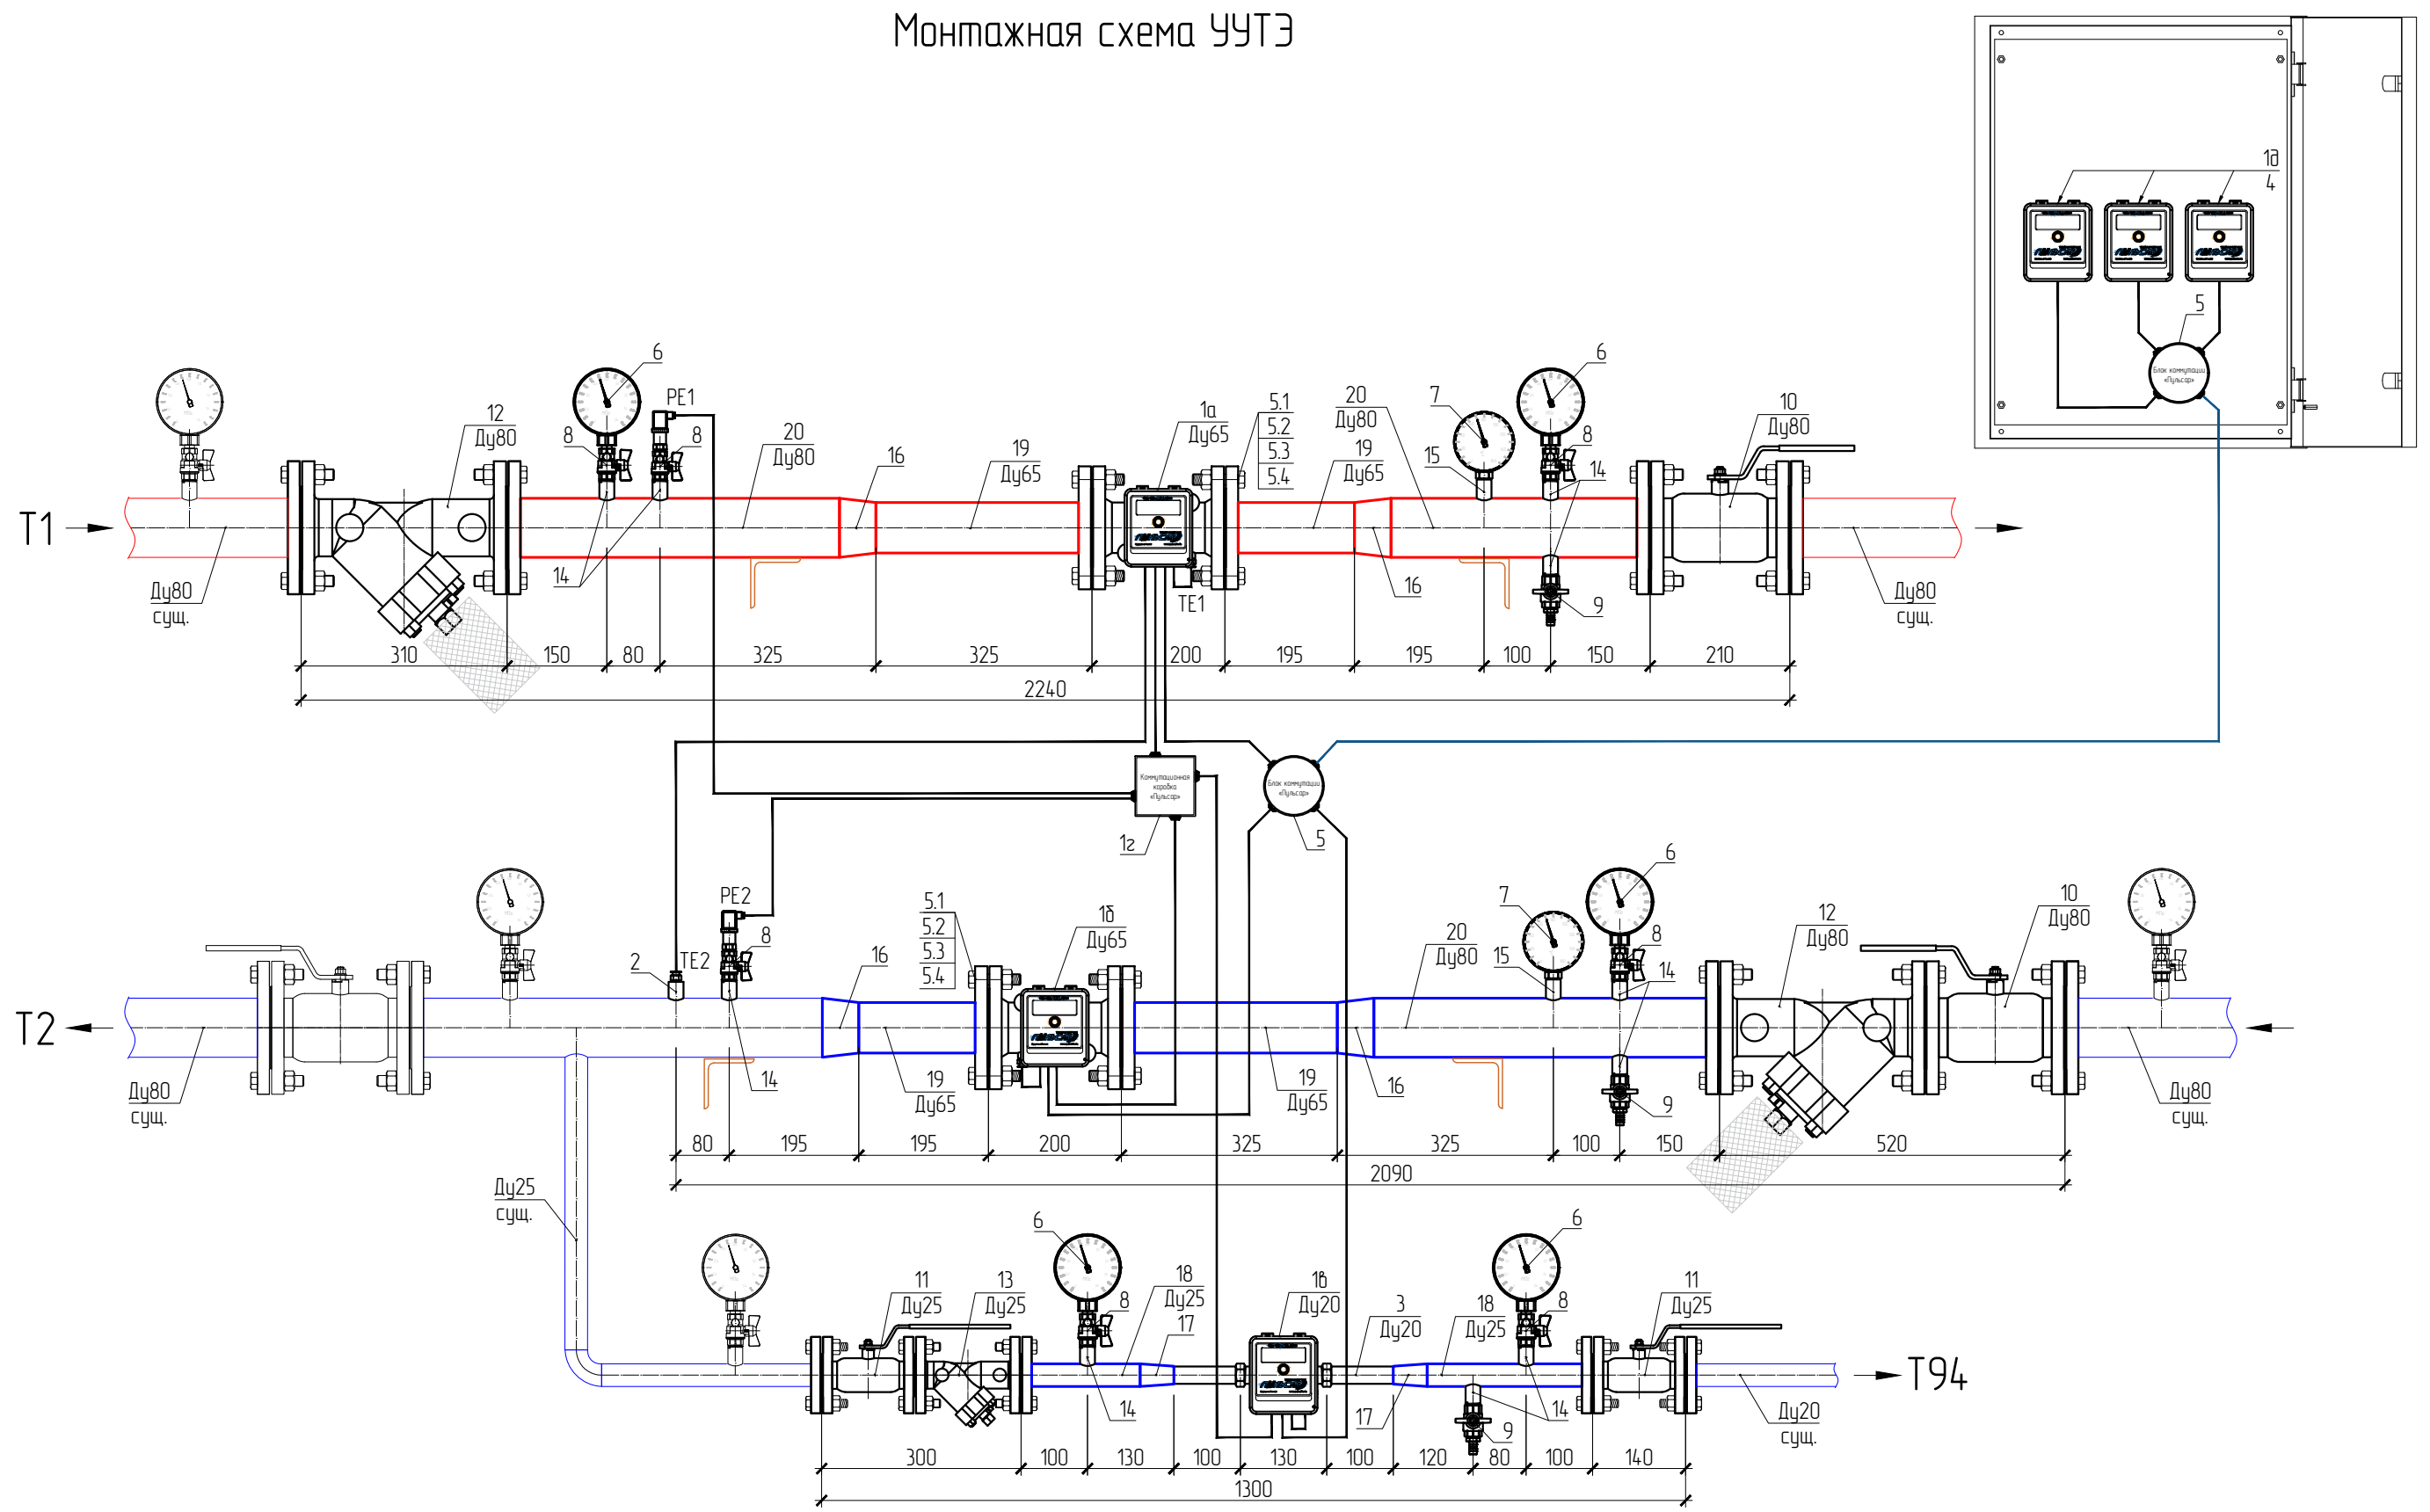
Монтажная схема УУТЭ

1д
4
5
Блок коммутации «Пульсар»

T1
Ду80
сущ.
12
Ду80
6
8
PE1
8
14
20
Ду80
16
19
Ду65
1а
Ду65
5.1
5.2
5.3
5.4
20
Ду80
19
Ду65
7
15
6
8
14
10
Ду80
16
9
TE1
Ду80
сущ.

310 150 80 325 325 200 195 195 100 150 210
2240

Коммутационная коробка «Пульсар»
1г
Блок коммутации «Пульсар»
5

T2
Ду80
сущ.
2
TE2
PE2
8
14
5.1
5.2
5.3
5.4
16
19
Ду65
1б
Ду65
19
Ду65
16
20
Ду80
7
15
6
8
14
9
12
Ду80
10
Ду80
Ду80
сущ.

80 195 195 200 325 325 100 150 520
2090

Ду25
сущ.
11
Ду25
13
Ду25
6
8
18
Ду25
17
14
1в
Ду20
3
Ду20
18
Ду25
17
6
8
9
14
11
Ду25
T94
Ду20
сущ.

300 100 130 100 130 100 120 80 100 140
1300